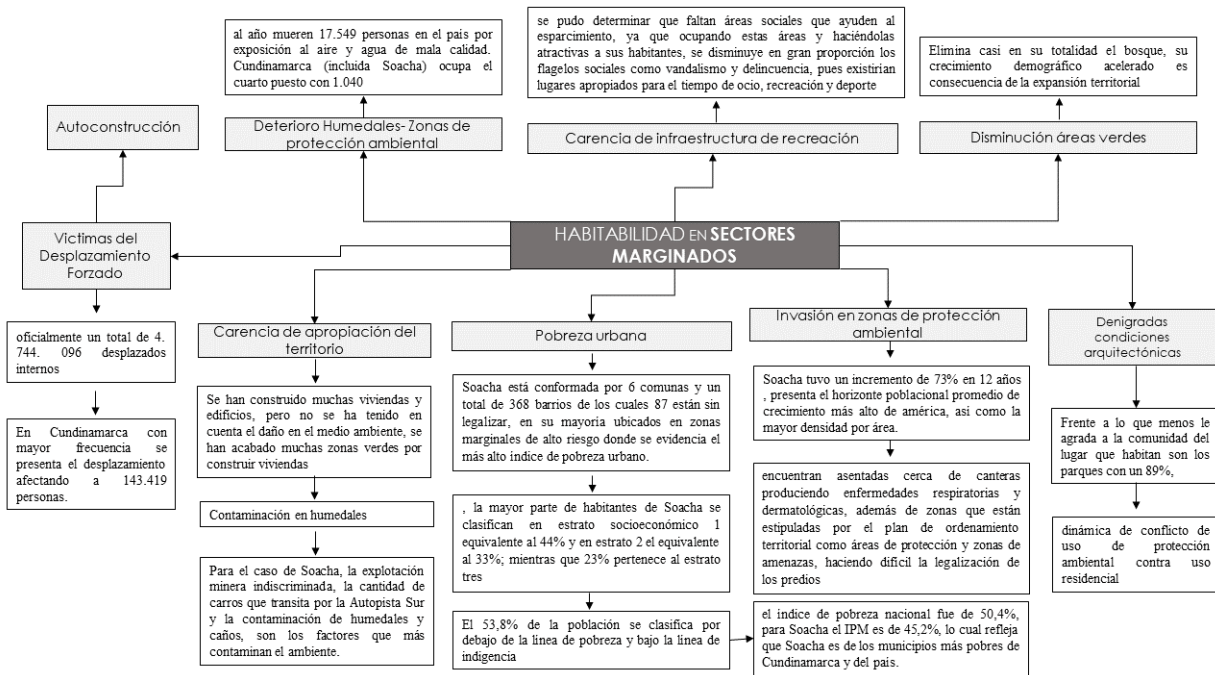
al año mueren 17.549 personas en el país por exposición al aire y agua de mala calidad. Cundinamarca (incluida Soacha) ocupa el cuarto puesto con 1.040

se pudo determinar que faltan áreas sociales que ayuden al esparcimiento, ya que ocupando estas áreas y haciéndolas atractivas a sus habitantes, se disminuye en gran proporción los flagelos sociales como vandalismo y delincuencia, pues existirían lugares apropiados para el tiempo de ocio, recreación y deporte

Elimina casi en su totalidad el bosque, su crecimiento demográfico acelerado es consecuencia de la expansión territorial

Autoconstrucción

Deterioro Humedales- Zonas de protección ambiental

Carencia de infraestructura de recreación

Disminución áreas verdes

Victimas del Desplazamiento Forzado

HABITABILIDAD EN SECTORES MARGINADOS

oficialmente un total de 4. 744. 096 desplazados internos

En Cundinamarca con mayor frecuencia se presenta el desplazamiento afectando a 143.419 personas.

Carencia de apropiación del territorio

Se han construido muchas viviendas y edificios, pero no se ha tenido en cuenta el daño en el medio ambiente, se han acabado muchas zonas verdes por construir viviendas

Contaminación en humedales

Para el caso de Soacha, la explotación minera indiscriminada, la cantidad de carros que transita por la Autopista Sur y la contaminación de humedales y caños, son los factores que más contaminan el ambiente.

Pobreza urbana

Soacha está conformada por 6 comunas y un total de 368 barrios de los cuales 87 están sin legalizar, en su mayoria ubicados en zonas marginales de alto riesgo donde se evidencia el más alto índice de pobreza urbano.

, la mayor parte de habitantes de Soacha se clasifican en estrato socioeconómico 1 equivalente al 44% y en estrato 2 el equivalente al 33%; mientras que 23% pertenece al estrato tres

El 53,8% de la población se clasifica por debajo de la linea de pobreza y bajo la linea de indigencia

Invasión en zonas de protección ambiental

Soacha tuvo un incremento de 73% en 12 años , presenta el horizonte poblacional promedio de crecimiento más alto de américa, así como la mayor densidad por área.

encuentran asentadas cerca de canteras produciendo enfermedades respiratorias y dermatológicas, además de zonas que están estipuladas por el plan de ordenamiento territorial como áreas de protección y zonas de amenazas, haciendo difícil la legalización de los predios

el índice de pobreza nacional fue de 50,4%, para Soacha el IPM es de 45,2%, lo cual refleja que Soacha es de los municipios más pobres de Cundinamarca y del país.

Denigradas condiciones arquitectónicas

Frente a lo que menos le agrada a la comunidad del lugar que habitan son los parques con un 89%,

dinámica de conflicto de uso de protección ambiental contra uso residencial